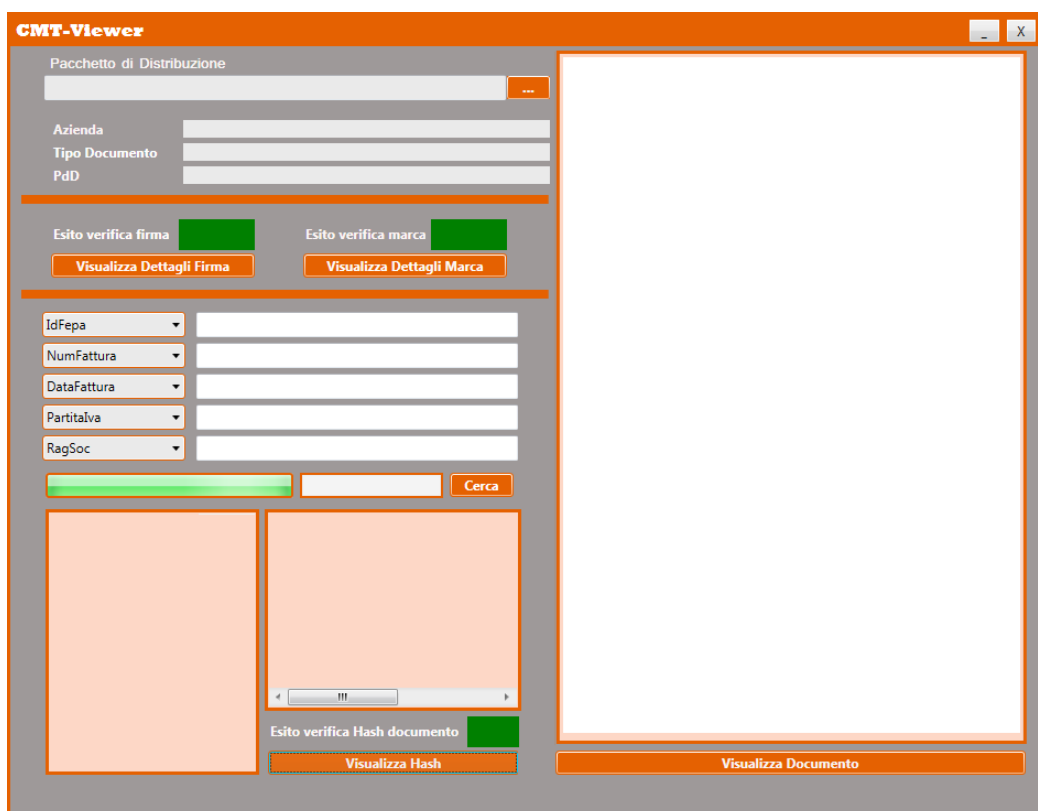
CMT-Viewer

_ X

Pacchetto di Distribuzione

...

Azienda
Tipo Documento
PdD

Esito verifica firma
Esito verifica marca

Visualizza Dettagli Firma
Visualizza Dettagli Marca

IdFepa
NumFattura
DataFattura
PartitaIva
RagSoc

Cerca

Esito verifica Hash documento

Visualizza Hash

Visualizza Documento